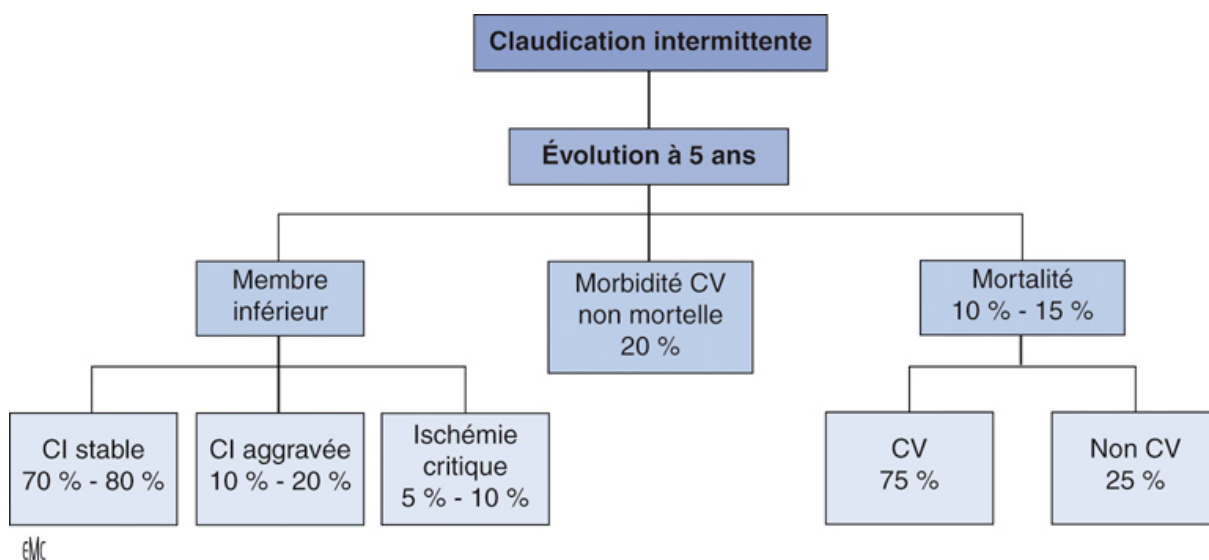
Claudication intermittente

Évolution à 5 ans

Membre inférieur

Morbidité CV non mortelle 20 %

Mortalité 10 % - 15 %

CI stable 70 % - 80 %

CI aggravée 10 % - 20 %

Ischémie critique 5 % - 10 %

CV 75 %

Non CV 25 %

EMC